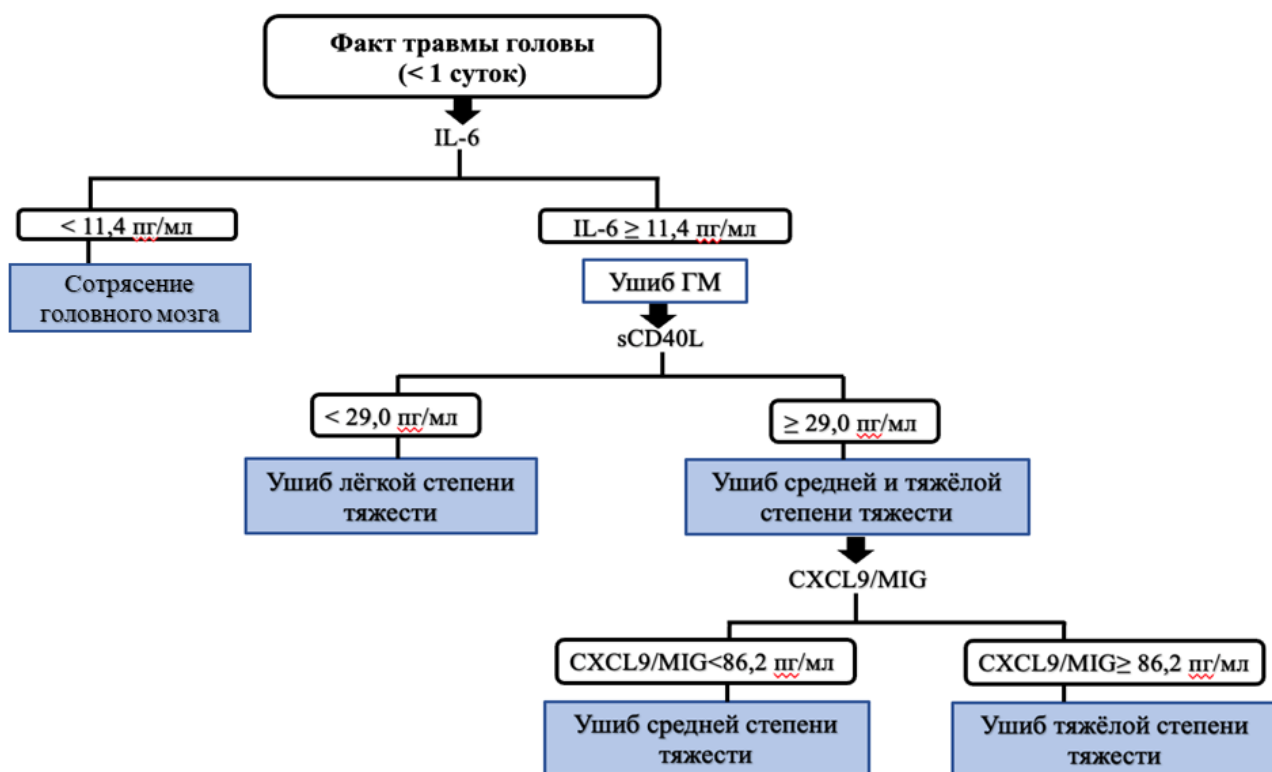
Факт травмы головы
(< 1 суток)

IL-6

< 11,4 пг/мл

Сотрясение головного мозга

IL-6 ≥ 11,4 пг/мл

Ушиб ГМ

sCD40L

< 29,0 пг/мл

Ушиб лёгкой степени тяжести

≥ 29,0 пг/мл

Ушиб средней и тяжёлой степени тяжести

CXCL9/MIG

CXCL9/MIG<86,2 пг/мл

Ушиб средней степени тяжести

CXCL9/MIG≥ 86,2 пг/мл

Ушиб тяжёлой степени тяжести